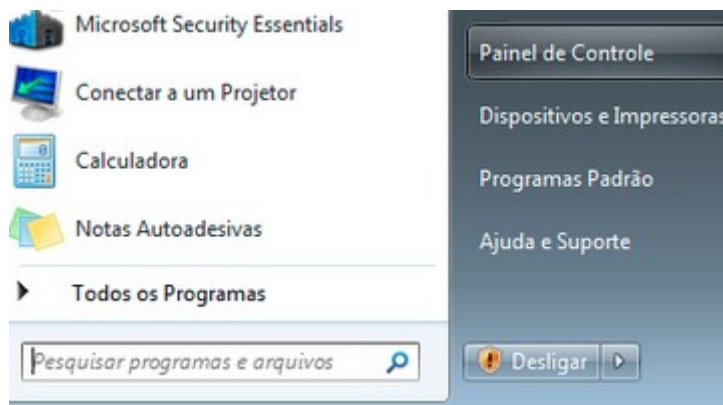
Microsoft Security Essentials

Conectar a um Projetor

Calculadora

Notas Autoadesivas

Todos os Programas

Pesquisar programas e arquivos

Painel de Controle

Dispositivos e Impressoras

Programas Padrão

Ajuda e Suporte

Desligar